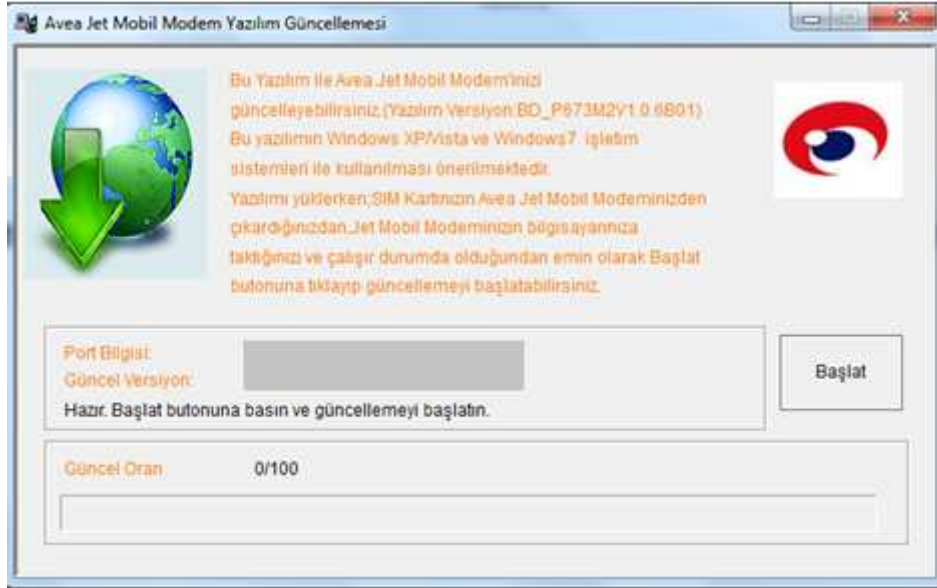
Avea Jet Mobil Modem Yazılım Güncellemesi

Bu Yazılım ile Avea Jet Mobil Modem'inizi güncelleyebilirsiniz.(Yazılım Versiyon:BD_P673M2V1.0.6B01)
Bu yazılımın Windows XP/Vista ve Windows7 işletim sistemleri ile kullanılması önerilmektedir.
Yazılımı yüklerken;SIM Kartınızın Avea Jet Mobil Modeminizden çıkardığınızdan,Jet Mobil Modeminizin bilgisayarınıza taktığınızı ve çalışır durumda olduğundan emin olarak Başlat butonuna tıklayıp güncellemeyi başlatabilirsiniz.

Port Bilgisi:
Güncel Versiyon:
Hazır. Başlat butonuna basın ve güncellemeyi başlatın.

Başlat

Güncel Oran 0/100